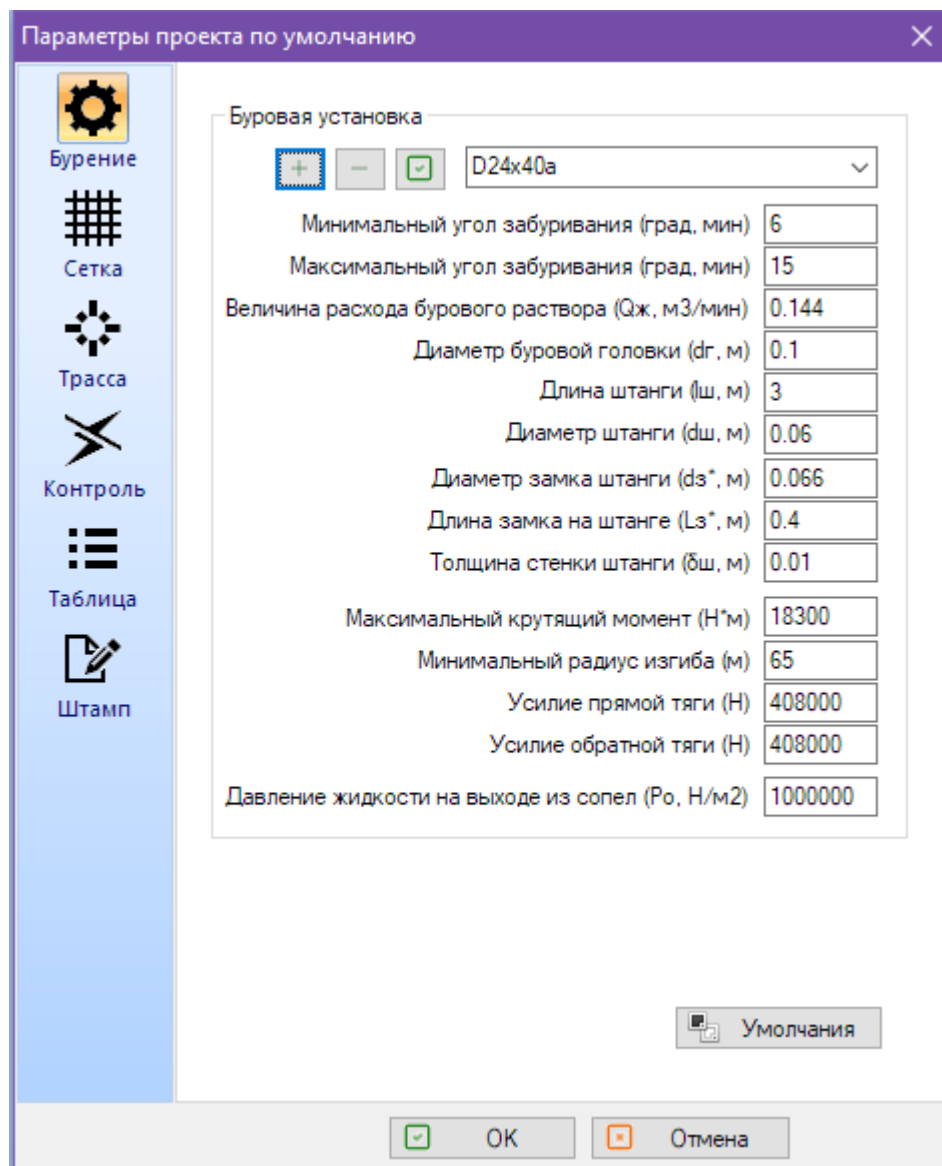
Параметры проекта по умолчанию

Бурение
Сетка
Трасса
Контроль
Таблица
Штамп

Буровая установка

D24x40a

| | |
|---|---|
| Минимальный угол забуривания (град, мин) | 6 |
| Максимальный угол забуривания (град, мин) | 15 |
| Величина расхода бурового раствора (Qж, м3/мин) | 0.144 |
| Диаметр буровой головки (dг, м) | 0.1 |
| Длина штанги (lш, м) | 3 |
| Диаметр штанги (dш, м) | 0.06 |
| Диаметр замка штанги (dз*, м) | 0.066 |
| Длина замка на штанге (Lз*, м) | 0.4 |
| Толщина стенки штанги (δш, м) | 0.01 |
| Максимальный крутящий момент (Н*м) | 18300 |
| Минимальный радиус изгиба (м) | 65 |
| Усилие прямой тяги (Н) | 408000 |
| Усилие обратной тяги (Н) | 408000 |
| Давление жидкости на выходе из сопел (Pо, Н/м2) | 1000000 |

Умолчания

OK
Отмена